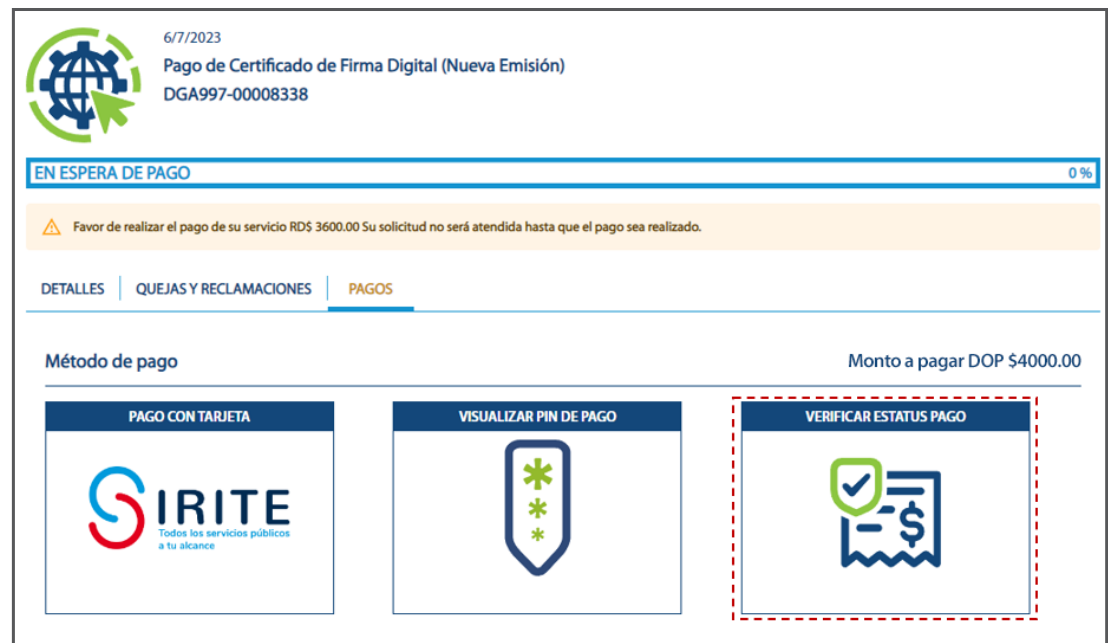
6/7/2023
Pago de Certificado de Firma Digital (Nueva Emisión)
DGA997-00008338

EN ESPERA DE PAGO 0 %

Favor de realizar el pago de su servicio RD$ 3600.00 Su solicitud no será atendida hasta que el pago sea realizado.

DETALLES | QUEJAS Y RECLAMACIONES | PAGOS

Método de pago

Monto a pagar DOP $4000.00

PAGO CON TARJETA

SIRITE
Todos los servicios públicos a tu alcance

VISUALIZAR PIN DE PAGO

VERIFICAR ESTATUS PAGO